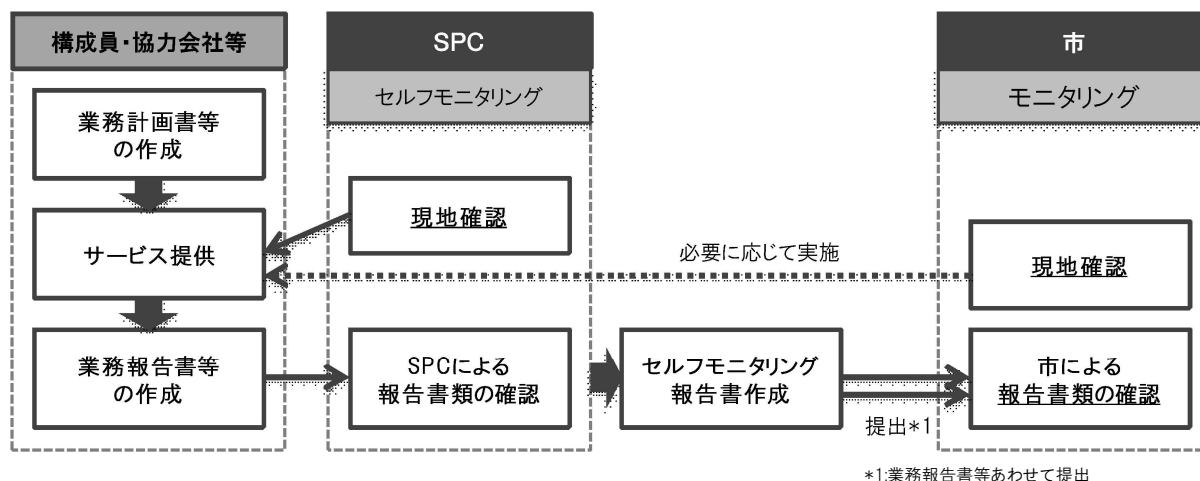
構成員・協力会社等

業務計画書等の作成

サービス提供

業務報告書等の作成

SPC

セルフモニタリング

現地確認

SPCによる報告書類の確認

必要に応じて実施

セルフモニタリング報告書作成

提出*1

市

モニタリング

現地確認

市による報告書類の確認

*1:業務報告書等あわせて提出